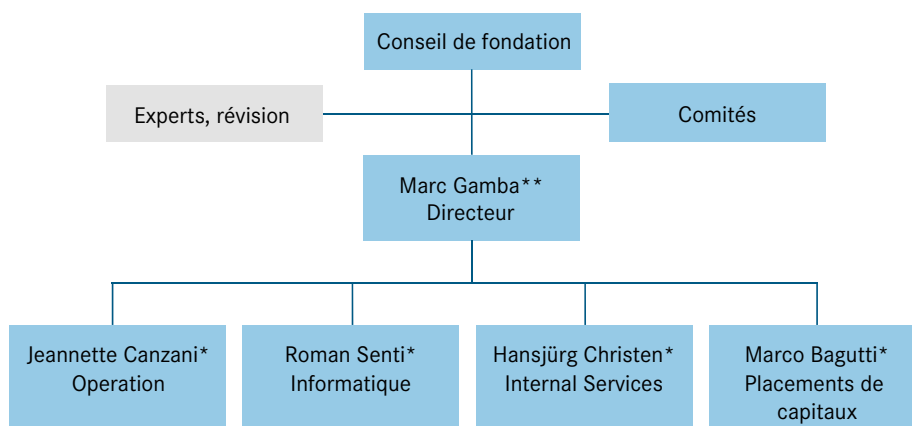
Conseil de fondation

Experts, révision

Comités

Marc Gamba**
Directeur

Jeannette Canzani*
Operation

Roman Senti*
Informatique

Hansjürg Christen*
Internal Services

Marco Bagutti*
Placements de capitaux